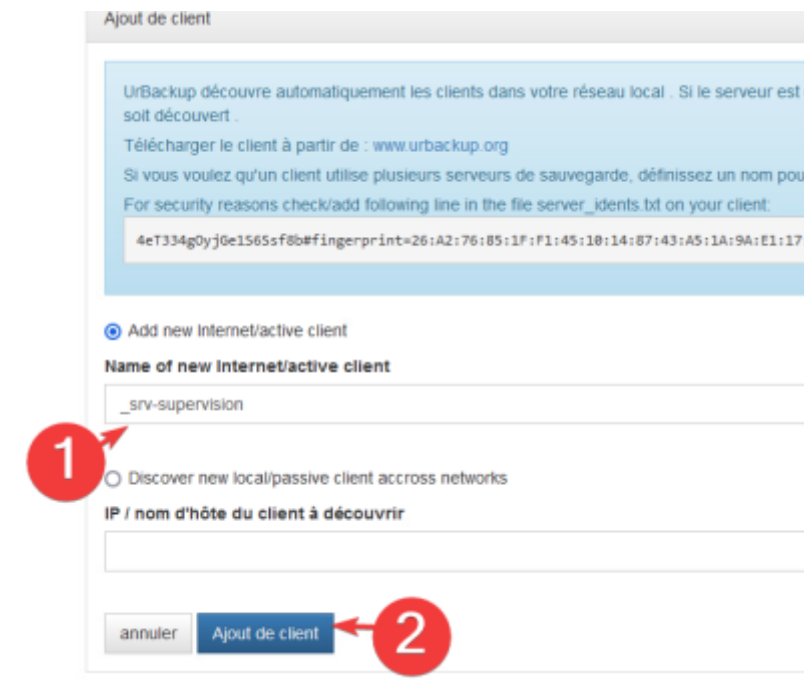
Ajout de client

UrBackup découvre automatiquement les clients dans votre réseau local . Si le serveur est soit découvert .

Télécharger le client à partir de : www.urbackup.org

Si vous voulez qu'un client utilise plusieurs serveurs de sauvegarde, définissez un nom pou

For security reasons check/add following line in the file server_idents.txt on your client:

4eT334gOyjGe1565sf8b#fingerprint=26:A2:76:85:1F:F1:45:10:14:87:43:A5:1A:9A:E1:17

Add new Internet/active client

Name of new Internet/active client

_srv-supervision

1

Discover new local/passive client accross networks

IP / nom d'hôte du client à découvrir

annuler

Ajout de client

2